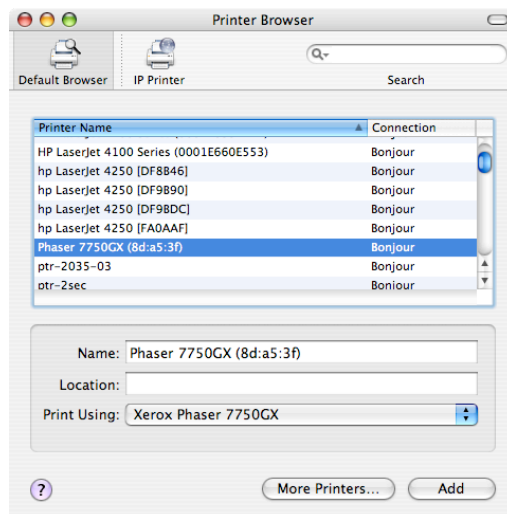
Printer Browser

Default Browser
IP Printer
Search

| Printer Name | Connection |
|---|---|
| HP LaserJet 4100 Series (0001E660E553) | Bonjour |
| hp LaserJet 4250 [DF8B46] | Bonjour |
| hp LaserJet 4250 [DF9B90] | Bonjour |
| hp LaserJet 4250 [DF9BDC] | Bonjour |
| hp LaserJet 4250 [FA0AAF] | Bonjour |
| Phaser 7750GX (8d:a5:3f) | Bonjour |
| ptr-2035-03 | Bonjour |
| ptr-2sec | Bonjour |

Name: Phaser 7750GX (8d:a5:3f)
Location:
Print Using: Xerox Phaser 7750GX

?
More Printers...
Add